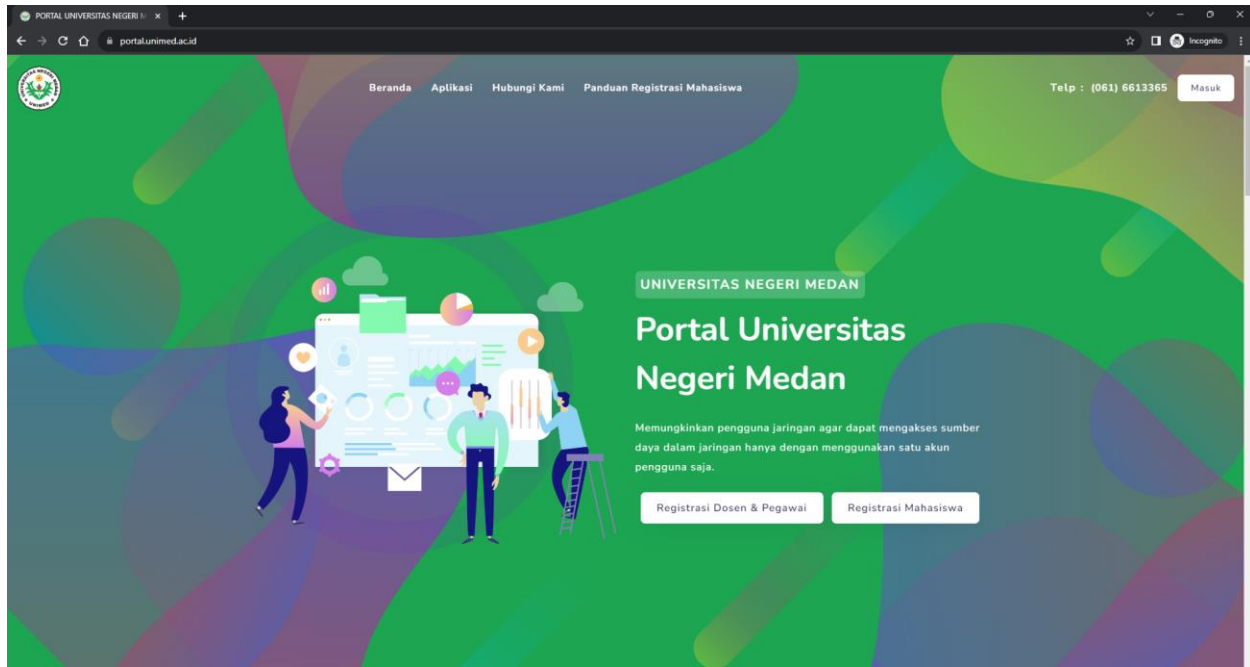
PORTAL UNIVERSITAS NEGERI M ×  +

portal.unimed.ac.id

Incognito

UNIMED

Beranda  Aplikasi  Hubungi Kami  Panduan Registrasi Mahasiswa

Telp : (061) 6613365  Masuk

UNIVERSITAS NEGERI MEDAN

Portal Universitas Negeri Medan

Memungkinkan pengguna jaringan agar dapat mengakses sumber daya dalam jaringan hanya dengan menggunakan satu akun pengguna saja.

Registrasi Dosen & Pegawai  Registrasi Mahasiswa